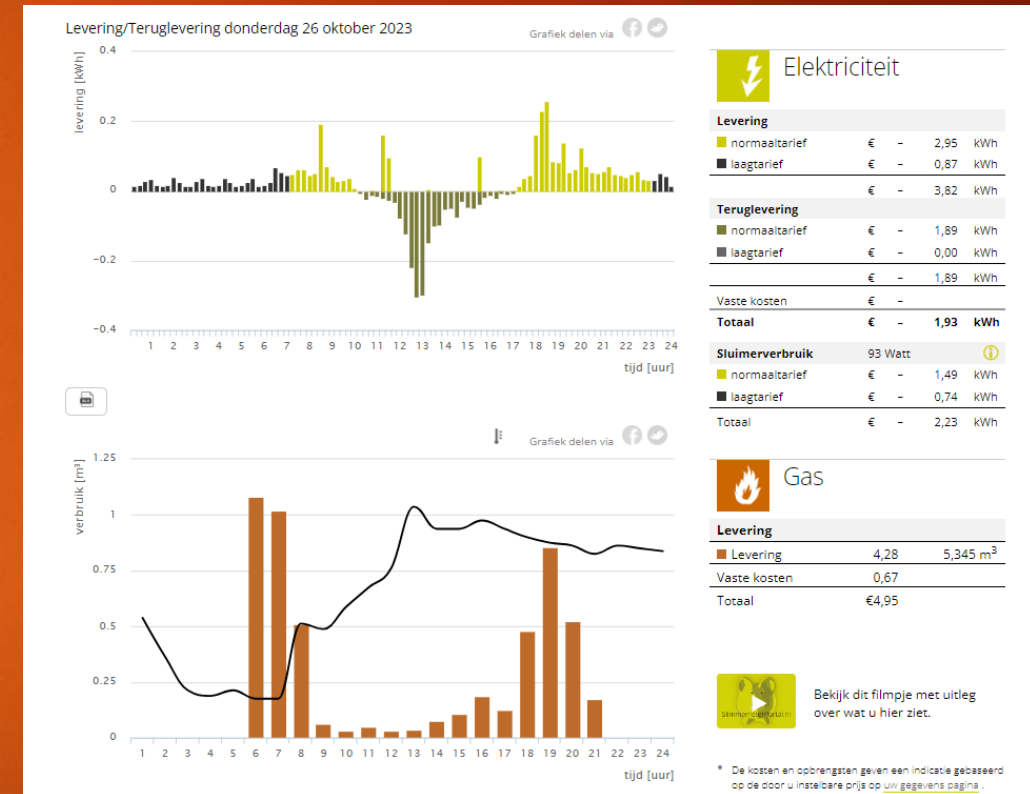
Levering/Teruglevering donderdag 26 oktober 2023

Grafiek delen via

levering [kWh]

0.4

0.2

0

−0.2

−0.4

1 2 3 4 5 6 7 8 9 10 11 12 13 14 15 16 17 18 19 20 21 22 23 24

tijd [uur]

Grafiek delen via

verbruik [m³]

1.25

1

0.75

0.5

0.25

0

1 2 3 4 5 6 7 8 9 10 11 12 13 14 15 16 17 18 19 20 21 22 23 24

tijd [uur]

Elektriciteit

| Levering | | | | |
|---|---|---|---|---|
| normaaltarief | € | – | 2,95 | kWh |
| laagtarief | € | – | 0,87 | kWh |
| | € | – | 3,82 | kWh |
| **Teruglevering** | | | | |
| normaaltarief | € | – | 1,89 | kWh |
| laagtarief | € | – | 0,00 | kWh |
| | € | – | 1,89 | kWh |
| Vaste kosten | € | – | | |
| **Totaal** | **€** | **–** | **1,93** | **kWh** |
| **Sluimerverbruik** | 93 Watt | | | |
| normaaltarief | € | – | 1,49 | kWh |
| laagtarief | € | – | 0,74 | kWh |
| Totaal | € | – | 2,23 | kWh |

Gas

| Levering | | |
|---|---|---|
| Levering | 4,28 | 5,345 m³ |
| Vaste kosten | 0,67 | |
| Totaal | €4,95 | |

Sluimerverbruik.nl

Bekijk dit filmpje met uitleg over wat u hier ziet.

* De kosten en opbrengsten geven een indicatie gebaseerd op de door u instelbare prijs op uw gegevens pagina .